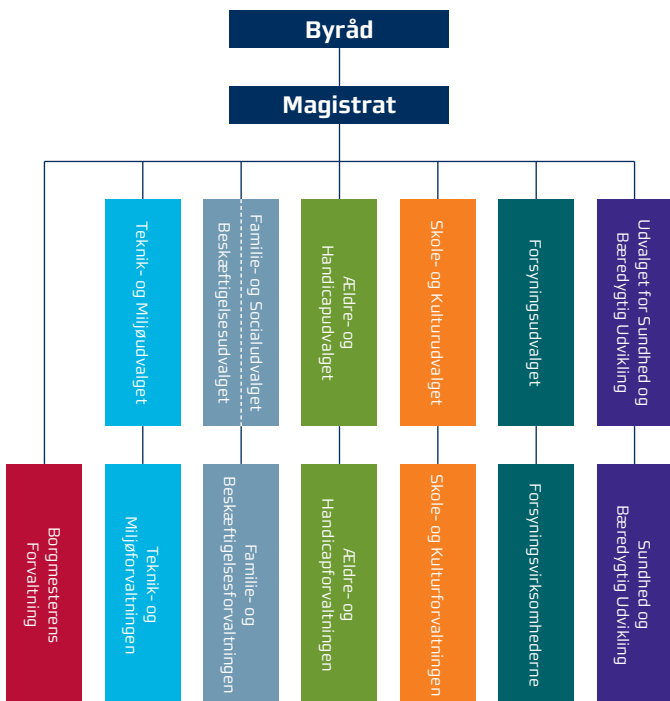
Byråd

Magistrat

Teknik- og Miljøudvalget

Familie- og Socialudvalget
Beskæftigelsesudvalget

Ældre- og Handicapudvalget

Skole- og Kulturudvalget

Forsyningsudvalget

Udvalget for Sundhed og Bæredygtig Udvikling

Borgmesterens Forvaltning

Teknik- og Miljøforvaltningen

Familie- og Beskæftigelsesforvaltningen

Ældre- og Handicapforvaltningen

Skole- og Kulturforvaltningen

Forsyningsvirksomhederne

Sundhed og Bæredygtig Udvikling